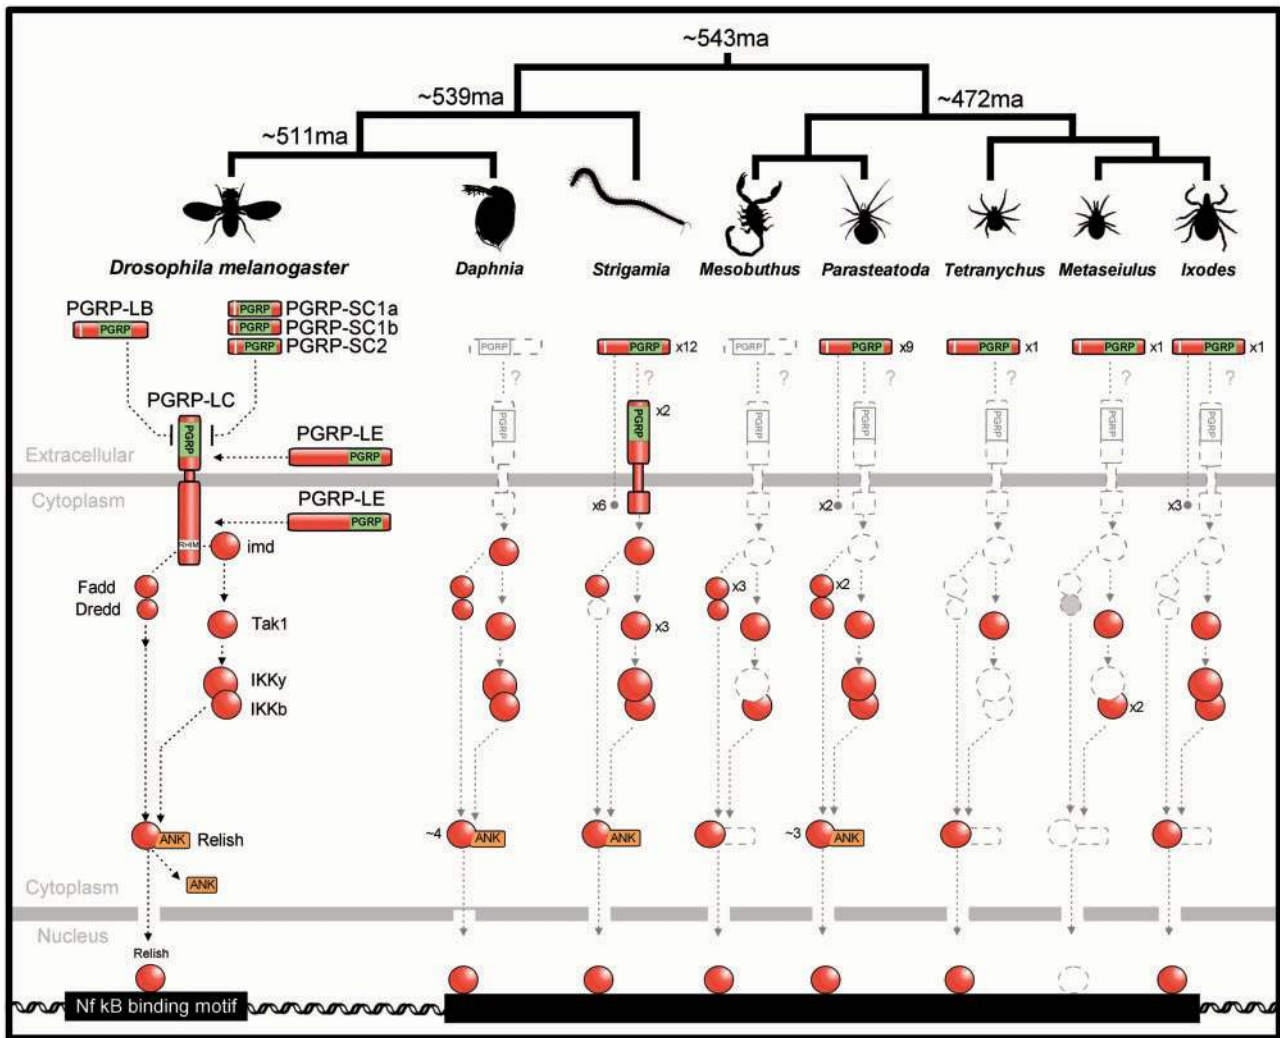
~543ma

~539ma

~472ma

~511ma

Drosophila melanogaster

Daphnia

Strigamia

Mesobuthus

Parasteatoda

Tetranychus

Metaseiulus

Ixodes

PGRP-LB

PGRP

PGRP PGRP-SC1a

PGRP PGRP-SC1b

PGRP PGRP-SC2

PGRP

PGRP x12

PGRP

PGRP x9

PGRP x1

PGRP x1

PGRP x1

?

?

?

?

?

?

?

PGRP-LC

PGRP

PGRP

PGRP x2

PGRP

PGRP

PGRP

PGRP

PGRP

Extracellular

PGRP-LE

PGRP

Cytoplasm

PGRP-LE

PGRP

x6

x2

x3

RHIM

imd

Fadd

Dredd

x3

x2

Tak1

x3

IKKy

IKKb

x2

ANK Relish

~4 ANK

ANK

~3 ANK

ANK

Cytoplasm

Nucleus

Relish

Nf kB binding motif